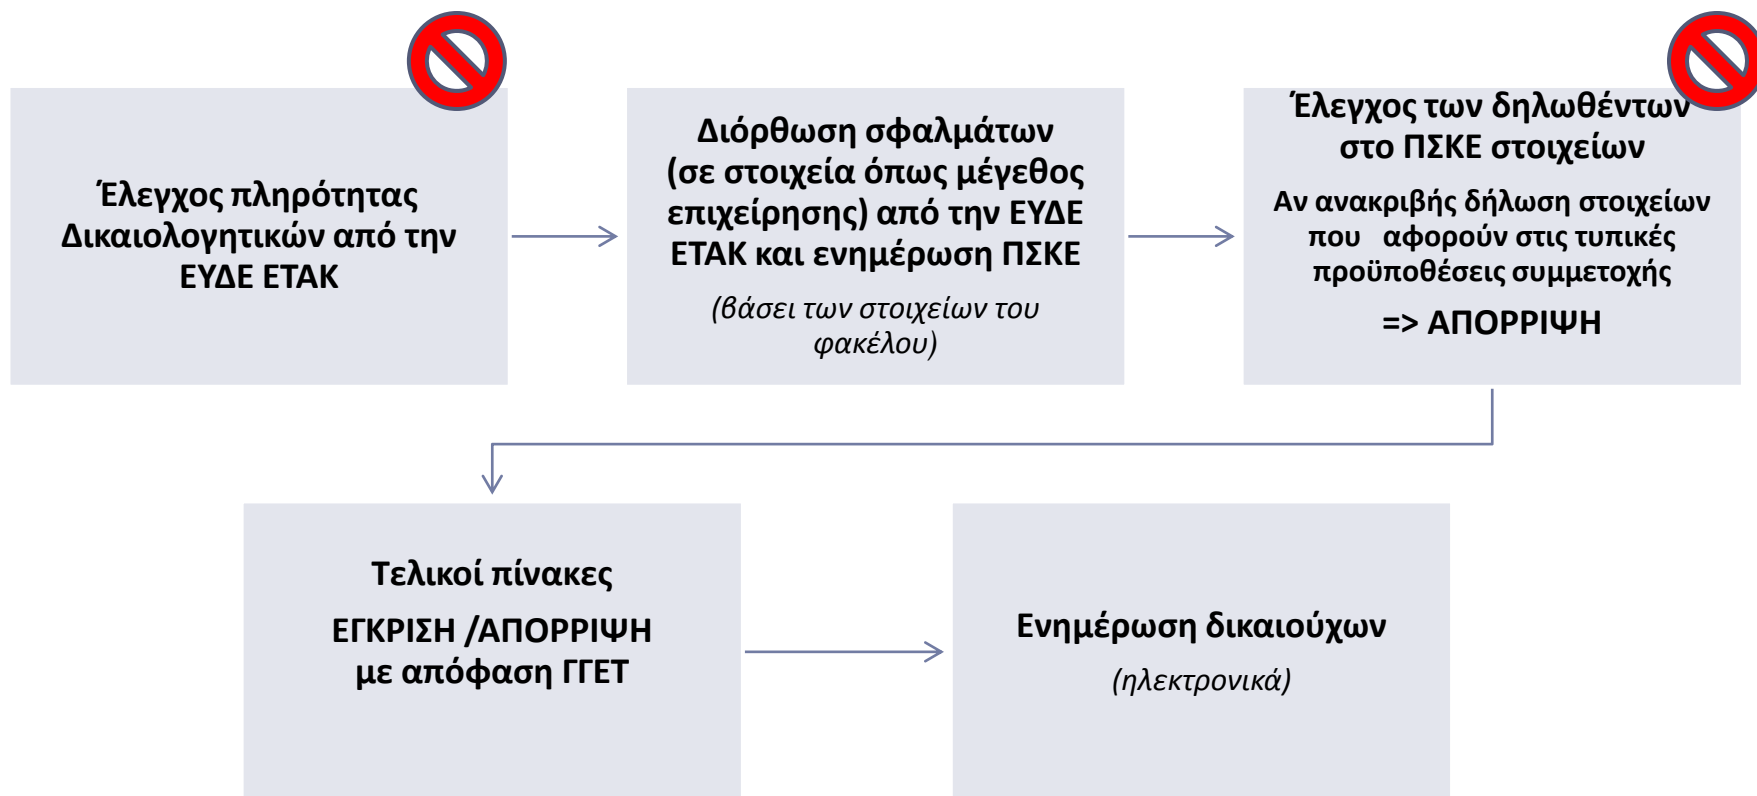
Έλεγχος πληρότητας Δικαιολογητικών από την ΕΥΔΕ ΕΤΑΚ

Διόρθωση σφαλμάτων (σε στοιχεία όπως μέγεθος επιχείρησης) από την ΕΥΔΕ ΕΤΑΚ και ενημέρωση ΠΣΚΕ

(βάσει των στοιχείων του φακέλου)

Έλεγχος των δηλωθέντων στο ΠΣΚΕ στοιχείων

Αν ανακριβής δήλωση στοιχείων που αφορούν στις τυπικές προϋποθέσεις συμμετοχής

=> ΑΠΟΡΡΙΨΗ

Τελικοί πίνακες

ΕΓΚΡΙΣΗ /ΑΠΟΡΡΙΨΗ με απόφαση ΓΓΕΤ

Ενημέρωση δικαιούχων

(ηλεκτρονικά)